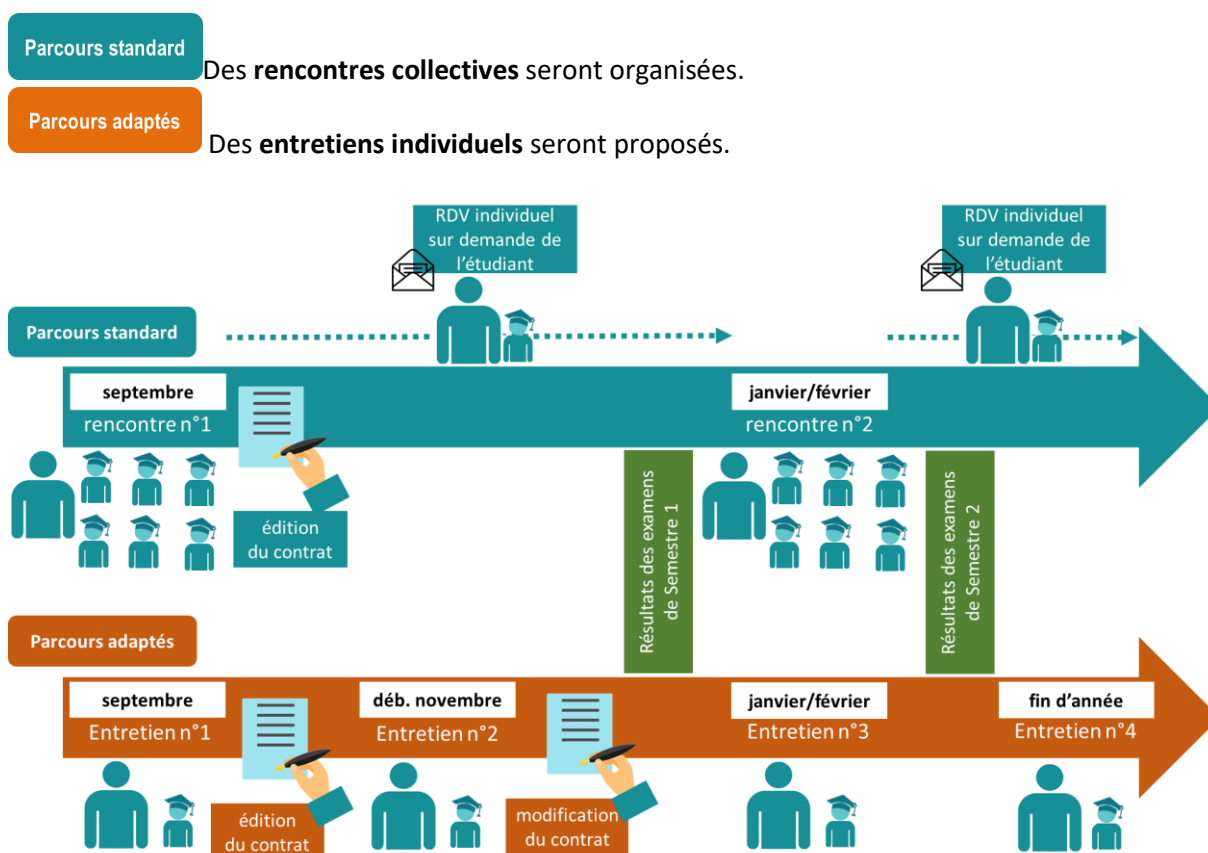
Parcours standard Des **rencontres collectives** seront organisées.

Parcours adaptés Des **entretiens individuels** seront proposés.

RDV individuel sur demande de l'étudiant

RDV individuel sur demande de l'étudiant

Parcours standard

septembre
rencontre n°1

édition du contrat

janvier/février
rencontre n°2

Résultats des examens de Semestre 1

Résultats des examens de Semestre 2

Parcours adaptés

septembre
Entretien n°1

édition du contrat

déb. novembre
Entretien n°2

modification du contrat

janvier/février
Entretien n°3

fin d'année
Entretien n°4